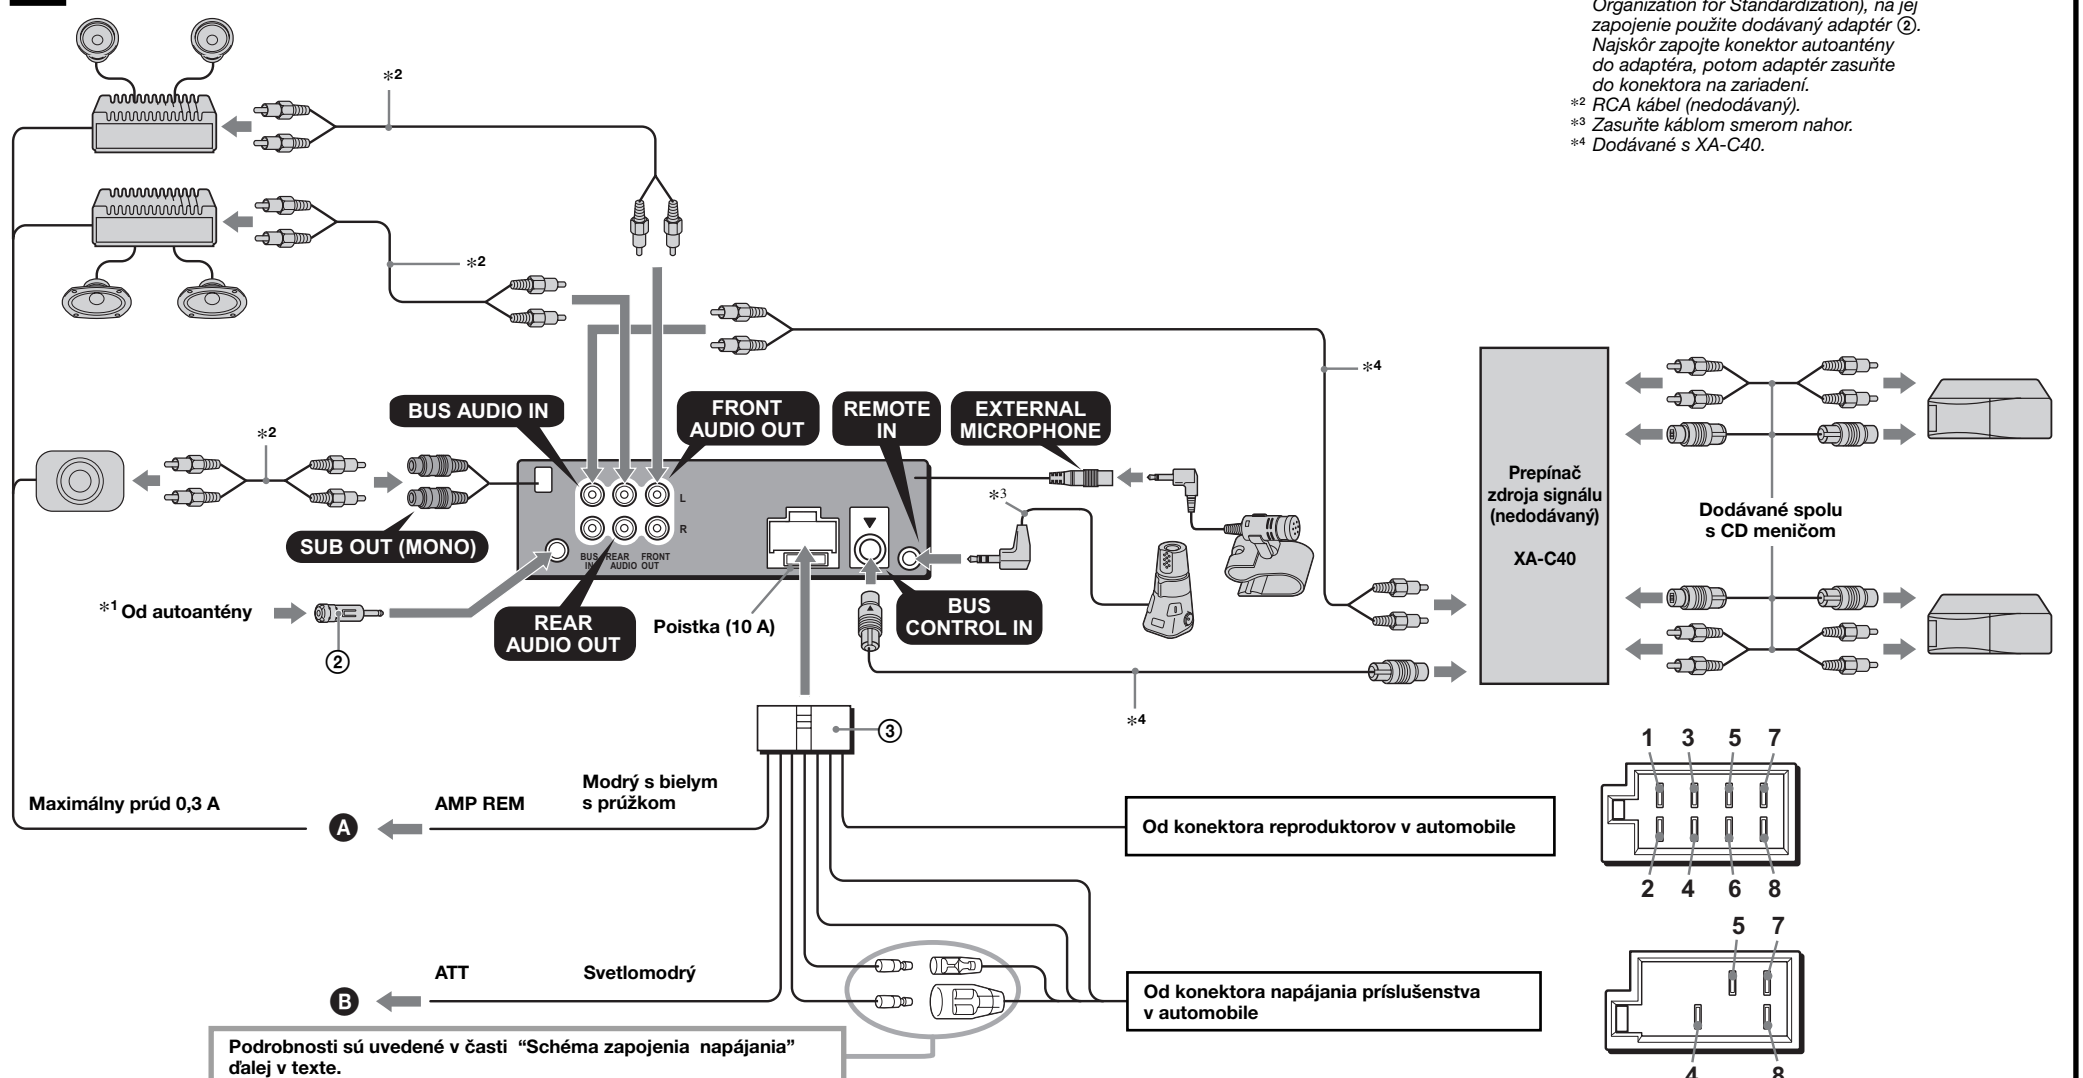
Organization for Standardization), na jej zapojenie použite dodávaný adaptér ②. Najskôr zapojte konektor autoantény do adaptéra, potom adaptér zasuňte do konektora na zariadení.
*² RCA kábel (nedodávaný).
*³ Zasuňte káblom smerom nahor.
*⁴ Dodávané s XA-C40.

*2

*2

*4

*2

BUS AUDIO IN

FRONT AUDIO OUT

REMOTE IN

EXTERNAL MICROPHONE

L

R

BUS IN REAR AUDIO FRONT OUT

*3

SUB OUT (MONO)

*1 Od autoantény

②

REAR AUDIO OUT

Poistka (10 A)

BUS CONTROL IN

Prepínač zdroja signálu (nedodávaný)

XA-C40

Dodávané spolu s CD meničom

*4

③

Maximálny prúd 0,3 A

AMP REM

Modrý s bielym s prúžkom

A

Od konektora reproduktorov v automobile

1 3 5 7

2 4 6 8

5 7

ATT

Svetlomodrý

B

Od konektora napájania príslušenstva v automobile

Podrobnosti sú uvedené v časti "Schéma zapojenia napájania" ďalej v texte.

4 8